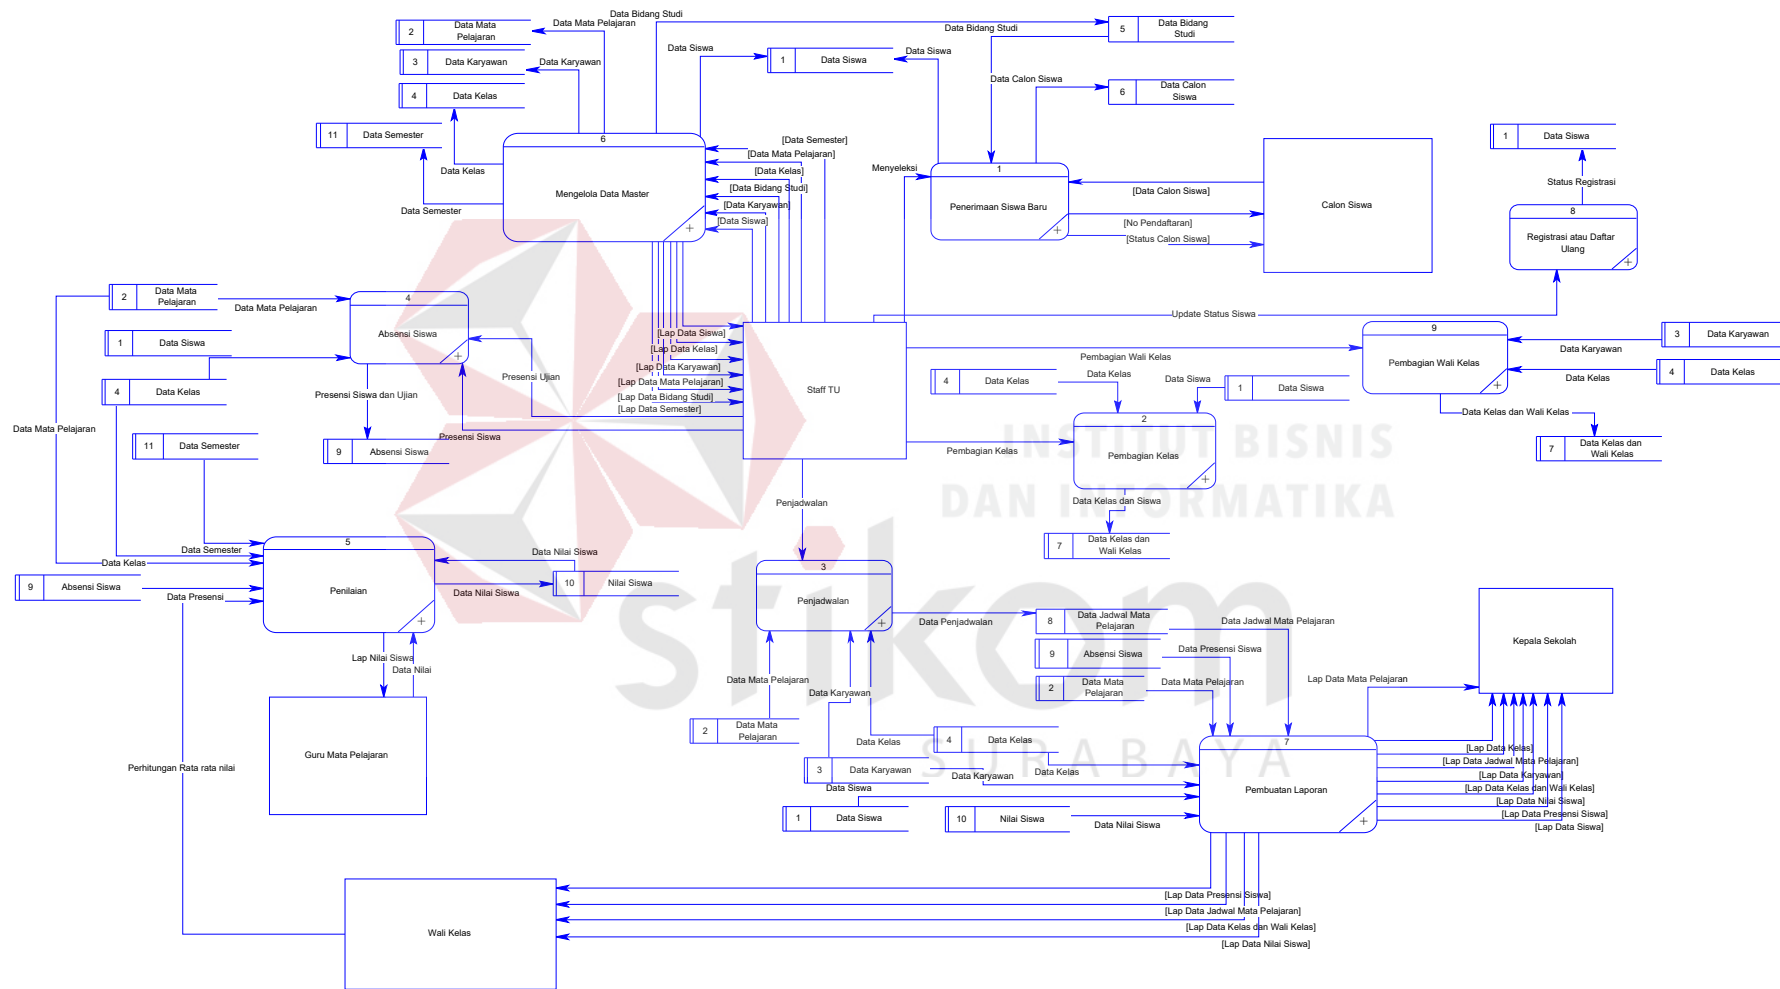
Data Bidang Studi
Data Mata Pelajaran
2 Data Mata Pelajaran
3 Data Karyawan
Data Karyawan
4 Data Kelas
11 Data Semester
Data Siswa
1 Data Siswa
Data Siswa
Data Bidang Studi
5 Data Bidang Studi
Data Calon Siswa
6 Data Calon Siswa
6
Mengelola Data Master
Data Kelas
Data Semester
[Data Semester]
[Data Mata Pelajaran]
[Data Kelas]
[Data Bidang Studi]
[Data Karyawan]
[Data Siswa]
Menyeleksi
1
Penerimaan Siswa Baru
[Data Calon Siswa]
[No Pendaftaran]
[Status Calon Siswa]
Calon Siswa
1 Data Siswa
Status Registrasi
8
Registrasi atau Daftar Ulang
2 Data Mata Pelajaran
Data Mata Pelajaran
4
Absensi Siswa
1 Data Siswa
4 Data Kelas
Presensi Siswa dan Ujian
Presensi Ujian
Data Mata Pelajaran
11 Data Semester
9 Absensi Siswa
Presensi Siswa
[Lap Data Siswa]
[Lap Data Kelas]
[Lap Data Karyawan]
[Lap Data Mata Pelajaran]
[Lap Data Bidang Studi]
[Lap Data Semester]
Staff TU
Update Status Siswa
9
Pembagian Wali Kelas
3 Data Karyawan
Data Karyawan
Data Kelas
4 Data Kelas
Pembagian Wali Kelas
4 Data Kelas
Data Kelas
Data Siswa
1 Data Siswa
Data Kelas dan Wali Kelas
7 Data Kelas dan Wali Kelas
2
Pembagian Kelas
Pembagian Kelas
Data Kelas dan Siswa
7 Data Kelas dan Wali Kelas
Penjadwalan
Data Semester
Data Kelas
5
Penilaian
Data Nilai Siswa
10 Nilai Siswa
Data Nilai Siswa
9 Absensi Siswa
Data Presensi
Lap Nilai Siswa
Data Nilai
Guru Mata Pelajaran
3
Penjadwalan
Data Penjadwalan
8 Data Jadwal Mata Pelajaran
Data Jadwal Mata Pelajaran
9 Absensi Siswa
Data Presensi Siswa
2 Data Mata Pelajaran
Data Mata Pelajaran
Lap Data Mata Pelajaran
Kepala Sekolah
Data Mata Pelajaran
Data Karyawan
2 Data Mata Pelajaran
Data Kelas
4 Data Kelas
3 Data Karyawan
Data Karyawan
Data Kelas
Data Siswa
1 Data Siswa
10 Nilai Siswa
Data Nilai Siswa
7
Pembuatan Laporan
[Lap Data Kelas]
[Lap Data Jadwal Mata Pelajaran]
[Lap Data Karyawan]
[Lap Data Kelas dan Wali Kelas]
[Lap Data Nilai Siswa]
[Lap Data Presensi Siswa]
[Lap Data Siswa]
Perhitungan Rata rata nilai
Wali Kelas
[Lap Data Presensi Siswa]
[Lap Data Jadwal Mata Pelajaran]
[Lap Data Kelas dan Wali Kelas]
[Lap Data Nilai Siswa]
INSTITUT BISNIS DAN INFORMATIKA
stikom
SURABAYA